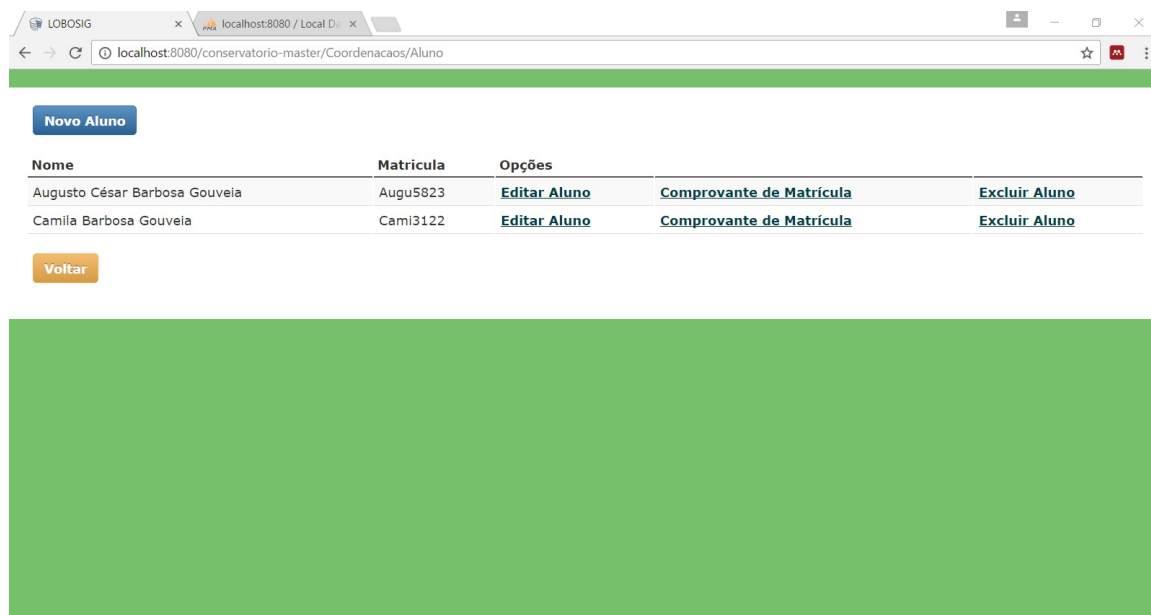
LOBOSIG ×
localhost:8080 / Local Da ×
localhost:8080/conservatorio-master/Coordenacaos/Aluno

Novo Aluno

| Nome | Matricula | Opções | | |
|---|---|---|---|---|
| Augusto César Barbosa Gouveia | Augu5823 | Editar Aluno | Comprovante de Matrícula | Excluir Aluno |
| Camila Barbosa Gouveia | Cami3122 | Editar Aluno | Comprovante de Matrícula | Excluir Aluno |

Voltar